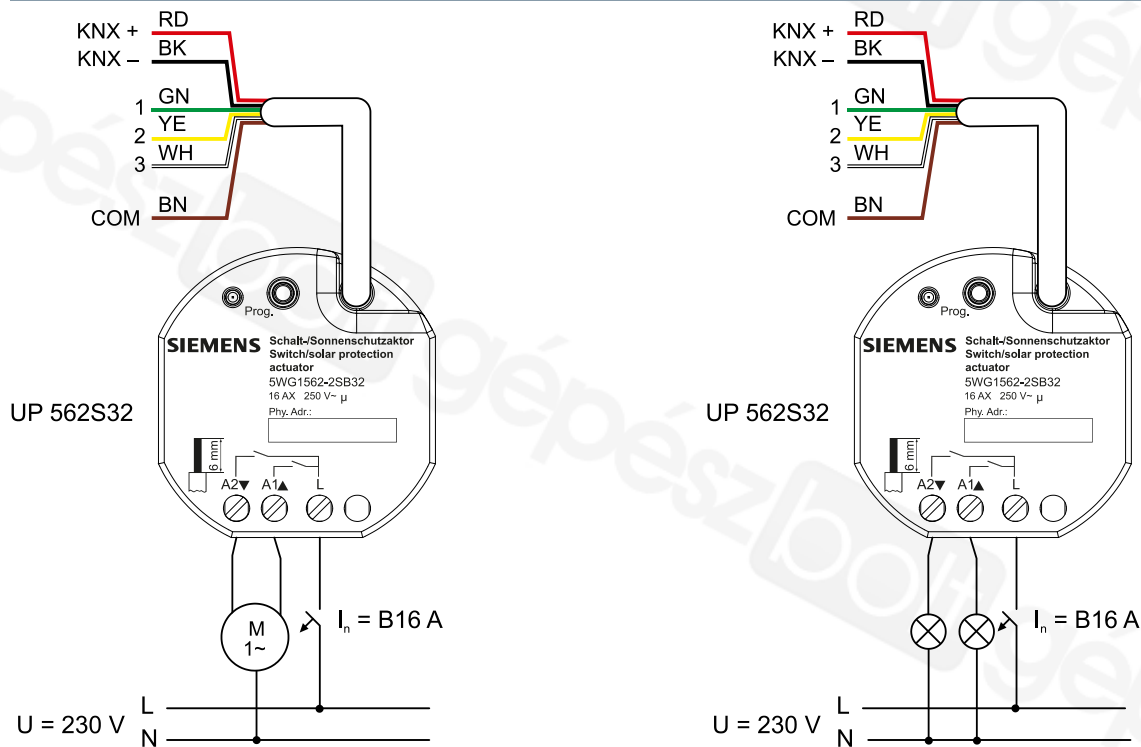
KNX + RD
KNX – BK
1 GN
2 YE
3 WH
COM BN

Prog.

SIEMENS
Schalt-/Sonnenschutzaktor
Switch/solar protection actuator
5WG1562-2SB32
16 AX 250 V~ μ
Phy. Adr.:

UP 562S32

6 mm

A2▼ A1▲ L

M
1~

$I_n$ = B16 A

U = 230 V
L
N

KNX + RD
KNX – BK
1 GN
2 YE
3 WH
COM BN

Prog.

SIEMENS
Schalt-/Sonnenschutzaktor
Switch/solar protection actuator
5WG1562-2SB32
16 AX 250 V~ μ
Phy. Adr.:

UP 562S32

6 mm

A2▼ A1▲ L

$I_n$ = B16 A

U = 230 V
L
N

gépészbolt